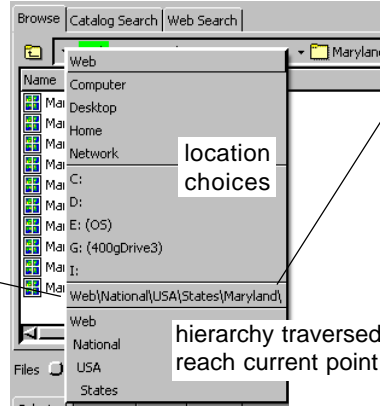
Browse | Catalog Search | Web Search

Marylan

Name

Web
Computer
Desktop
Home
Network
C:
D:
E: (OS)
G: (400gDrive3)
I:
Web\National\USA\States\Maryland\
Web
National
USA
States

Mai
Mai
Mai
Mai
Mai
Mai
Mai
Mai
Mai
Mai

location choices

hierarchy traversed
reach current point

Files